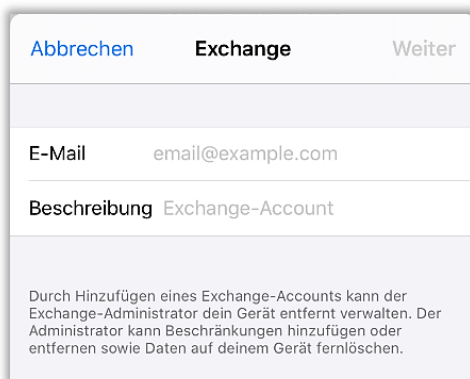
Abbrechen Exchange Weiter

E-Mail email@example.com

Beschreibung Exchange-Account

Durch Hinzufügen eines Exchange-Accounts kann der Exchange-Administrator dein Gerät entfernt verwalten. Der Administrator kann Beschränkungen hinzufügen oder entfernen sowie Daten auf deinem Gerät fernlöschen.